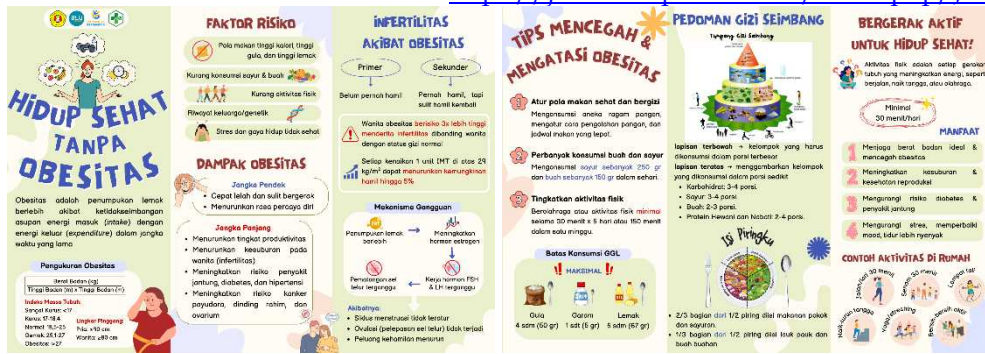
HIDUP SEHAT TANPA OBESITAS

Obesitas adalah penumpukan lemak berlebih akibat ketidakseimbangan asupan energi masuk (intake) dengan energi keluar (expenditure) dalam jangka waktu yang lama

Pengukuran Obesitas
Berat Badan (kg) / Tinggi Badan (m) x Tinggi Badan (m)

Indeks Massa Tubuh
Sangat Kurus: <17
Kurus: 17-18,4
Normal: 18,5-25
Gemuk: 25,1-27
Obesitas: >27

Lingkar Pinggang
Pria: >90 cm
Wanita: >80 cm

FAKTOR RISIKO
Pola makan tinggi kalori, tinggi gula, dan tinggi lemak
Kurang konsumsi sayur & buah
Kurang aktivitas fisik
Riwayat keluarga/genetik
Stres dan gaya hidup tidak sehat

DAMPAK OBESITAS
Jangka Pendek
• Cepat lelah dan sulit bergerak
• Menurunkan rasa percaya diri
Jangka Panjang
• Menurunkan tingkat produktivitas
• Menurunkan kesuburan pada wanita (infertilitas)
• Meningkatkan risiko penyakit jantung, diabetes, dan hipertensi
• Meningkatkan risiko kanker payudara, dinding rahim, dan ovarium

INFERTILITAS AKIBAT OBESITAS
Primer
Belum pernah hamil
Sekunder
Pernah hamil, tapi sulit hamil kembali

Wanita obesitas berisiko 3x lebih tinggi mengalami infertilitas dibanding wanita dengan status gizi normal

Setiap kenaikan 1 unit IMT di atas 29 kg/m² dapat menurunkan kemungkinan hamil hingga 5%

Mekanisme Gangguan
Penumpukan lemak berlebih
Meningkatkan hormon estrogen
Kerja hormon FSH & LH terganggu
Pematangan sel telur terganggu

Akibatnya:
• Siklus menstruasi tidak teratur
• Ovulasi (pelepasan sel telur) tidak terjadi
• Peluang kehamilan menurun

TIPS MENCEGAH & MENGATASI OBESITAS
1 Atur pola makan sehat dan bergizi
Mengonsumsi aneka ragam pangan, mengatur cara pengolahan pangan, dan jadwal makan yang tepat.
2 Perbanyak konsumsi buah dan sayur
Mengonsumsi sayur sebanyak 250 gr dan buah sebanyak 150 gr dalam sehari.
3 Tingkatkan aktivitas fisik
Berolahraga atau aktivitas fisik minimal selama 30 menit x 5 hari atau 150 menit dalam satu minggu.

Batas Konsumsi GGL
MAKSIMAL
Gula 4 sdm (50 gr)
Garam 1 sdt (5 gr)
Lemak 5 sdm (67 gr)

PEDOMAN GIZI SEIMBANG
Tumpeng Gizi Seimbang
lapisan terbawah → kelompok yang harus dikonsumsi dalam porsi terbesar
lapisan teratas → menggambarkan kelompok yang dikonsumsi dalam porsi sedikit
• Karbohidrat: 3-4 porsi
• Sayur: 3-4 porsi
• Buah: 2-3 porsi
• Protein Hewani dan Nabati: 2-4 porsi.

ISI PIRINGKU
• 2/3 bagian dari 1/2 piring diisi makanan pokok dan sayuran.
• 1/3 bagian dari 1/2 piring diisi lauk pauk dan buah-buahan

BERGERAK AKTIF UNTUK HIDUP SEHAT!
Aktivitas fisik adalah setiap gerakan tubuh yang meningkatkan energi, seperti berjalan, naik tangga, atau olahraga.
Minimal 30 menit/hari

MANFAAT
1 Menjaga berat badan ideal & mencegah obesitas
2 Meningkatkan kesuburan & kesehatan reproduksi
3 Mengurangi risiko diabetes & penyakit jantung
4 Mengurangi stres, memperbaiki mood, tidur lebih nyenyak

CONTOH AKTIVITAS DI RUMAH
Jalan kaki 30 menit
Senam 30 menit
Lompat tali
Naik turun tangga
Yoga/stretching
Bersih-bersih rumah